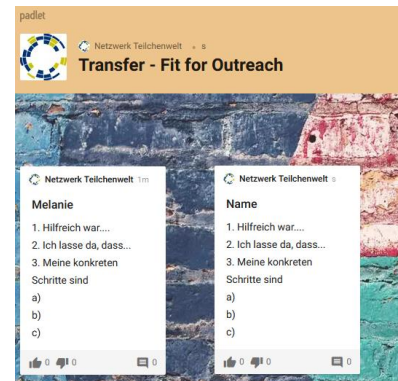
padlet

Netzwerk Teilchenwelt • s

Transfer - Fit for Outreach

Netzwerk Teilchenwelt 1m

Melanie

1. Hilfreich war....
2. Ich lasse da, dass...
3. Meine konkreten Schritte sind
a)
b)
c)

0 0 0

Netzwerk Teilchenwelt s

Name

1. Hilfreich war....
2. Ich lasse da, dass...
3. Meine konkreten Schritte sind
a)
b)
c)

0 0 0